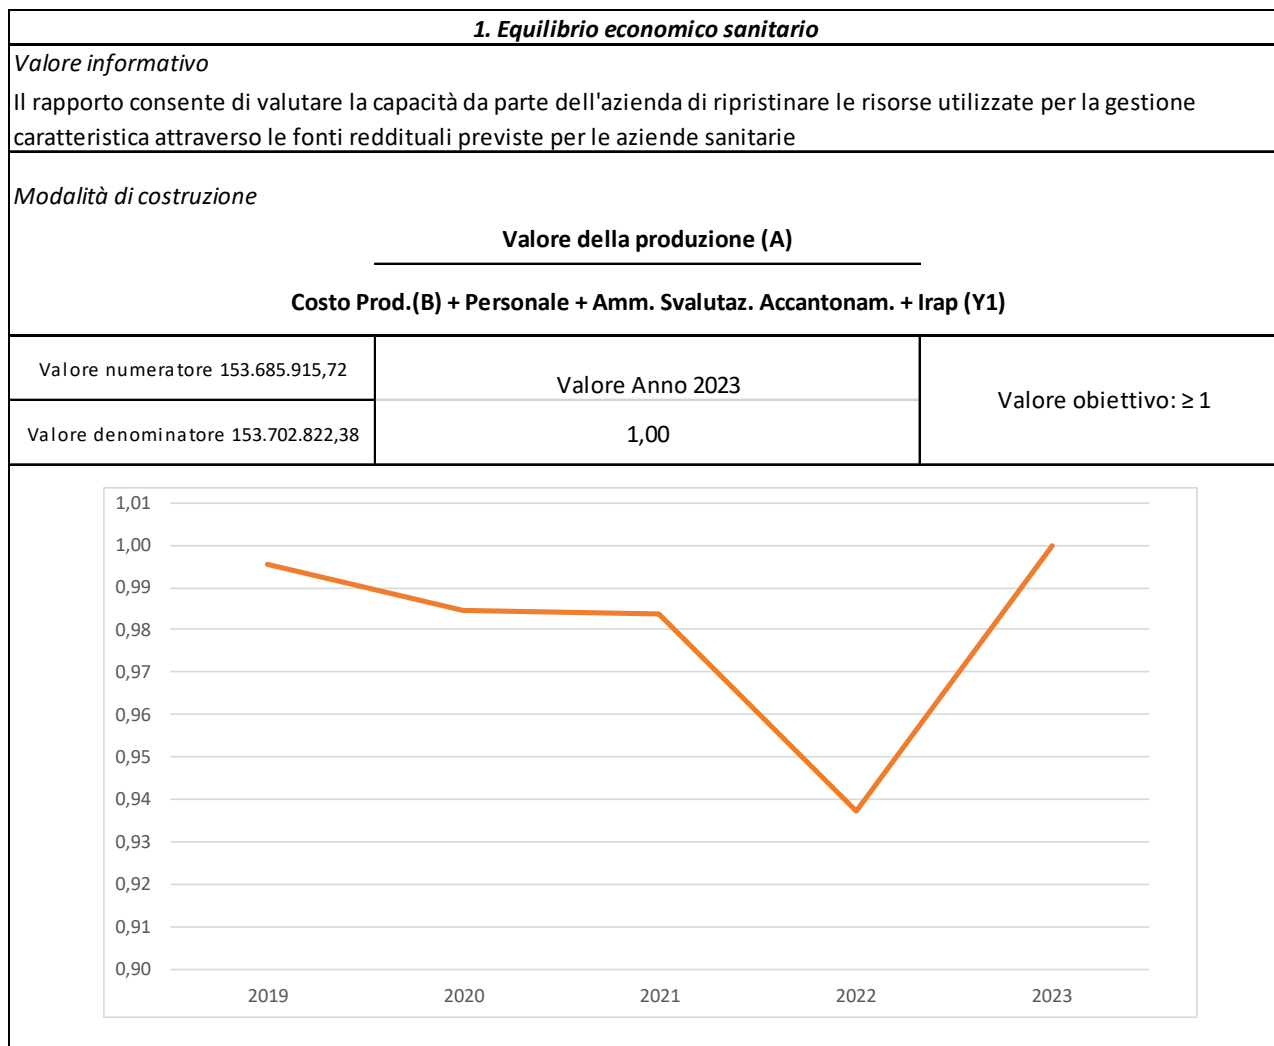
1. Equilibrio economico sanitario

Valore informativo

Il rapporto consente di valutare la capacità da parte dell'azienda di ripristinare le risorse utilizzate per la gestione caratteristica attraverso le fonti reddituali previste per le aziende sanitarie

Modalità di costruzione

$\frac{\text{Valore della produzione (A)}}{\text{Costo Prod.(B) + Personale + Amm. Svalutaz. Accantonam. + Irap (Y1)}}$

| Valore numeratore 153.685.915,72 | Valore Anno 2023 | Valore obiettivo: ≥ 1 |
|---|---|---|
| Valore denominatore 153.702.822,38 | 1,00 | |

1,01
1,00
0,99
0,98
0,97
0,96
0,95
0,94
0,93
0,92
0,91
0,90

2019 2020 2021 2022 2023